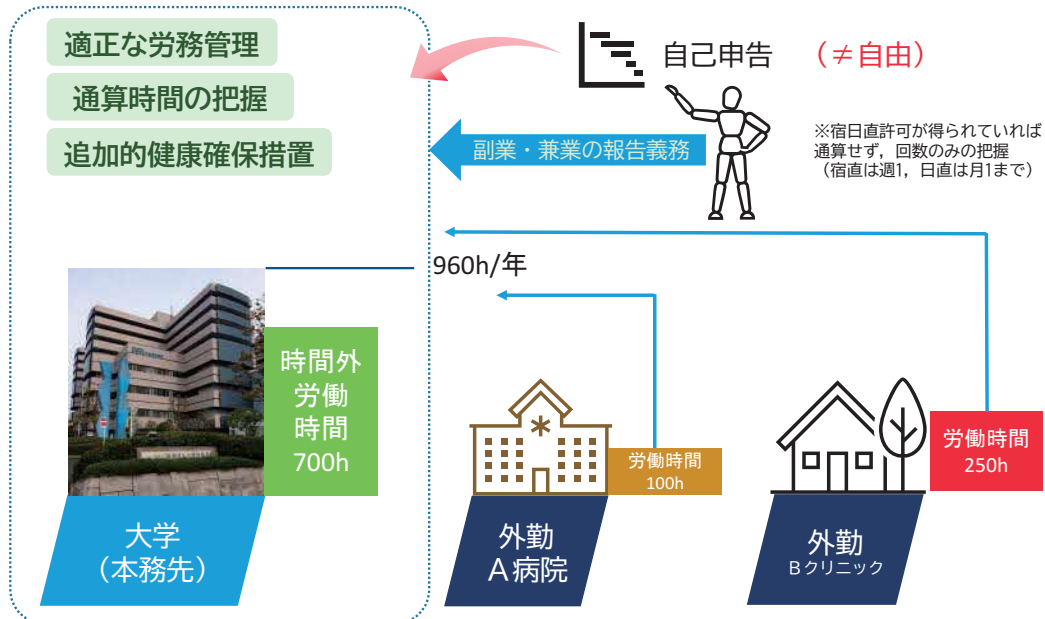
適正な労務管理

通算時間の把握

追加的健康確保措置

自己申告　（≠自由）

副業・兼業の報告義務

※宿日直許可が得られていれば通算せず，回数のみの把握（宿直は週1，日直は月1まで）

960h/年

時間外労働時間700h

大学（本務先）

労働時間100h

外勤 A病院

労働時間250h

外勤 Bクリニック